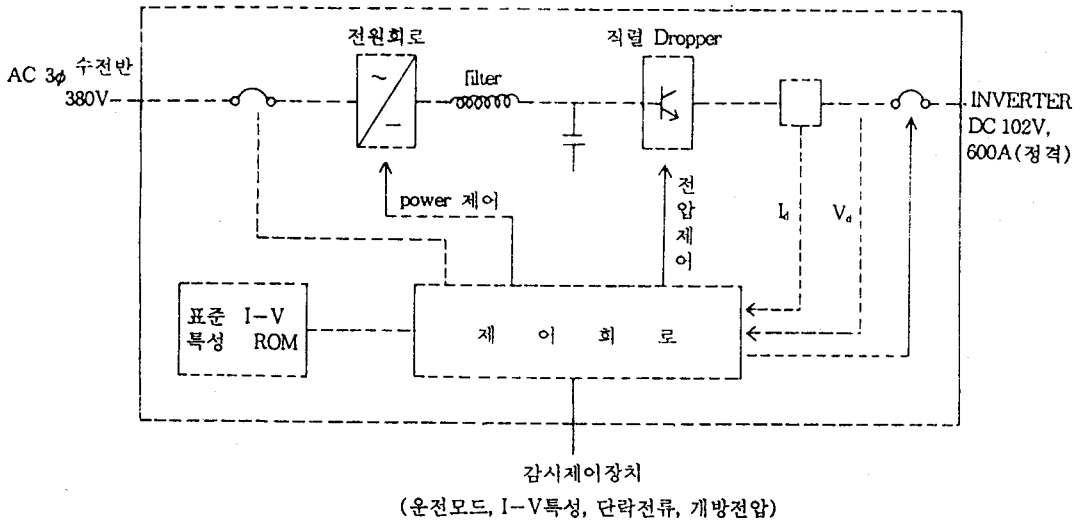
AC 3$\phi$ 수전반 380V

전원회로

~

−

filter

직렬 Dropper

INVERTER DC 102V, 600A(정격)

power 제어

전압제어

$I_d$

$V_d$

표준 I−V 특성 ROM

재 어 회 로

감시제이장치

(운전모드, I−V특성, 단락전류, 개방전압)